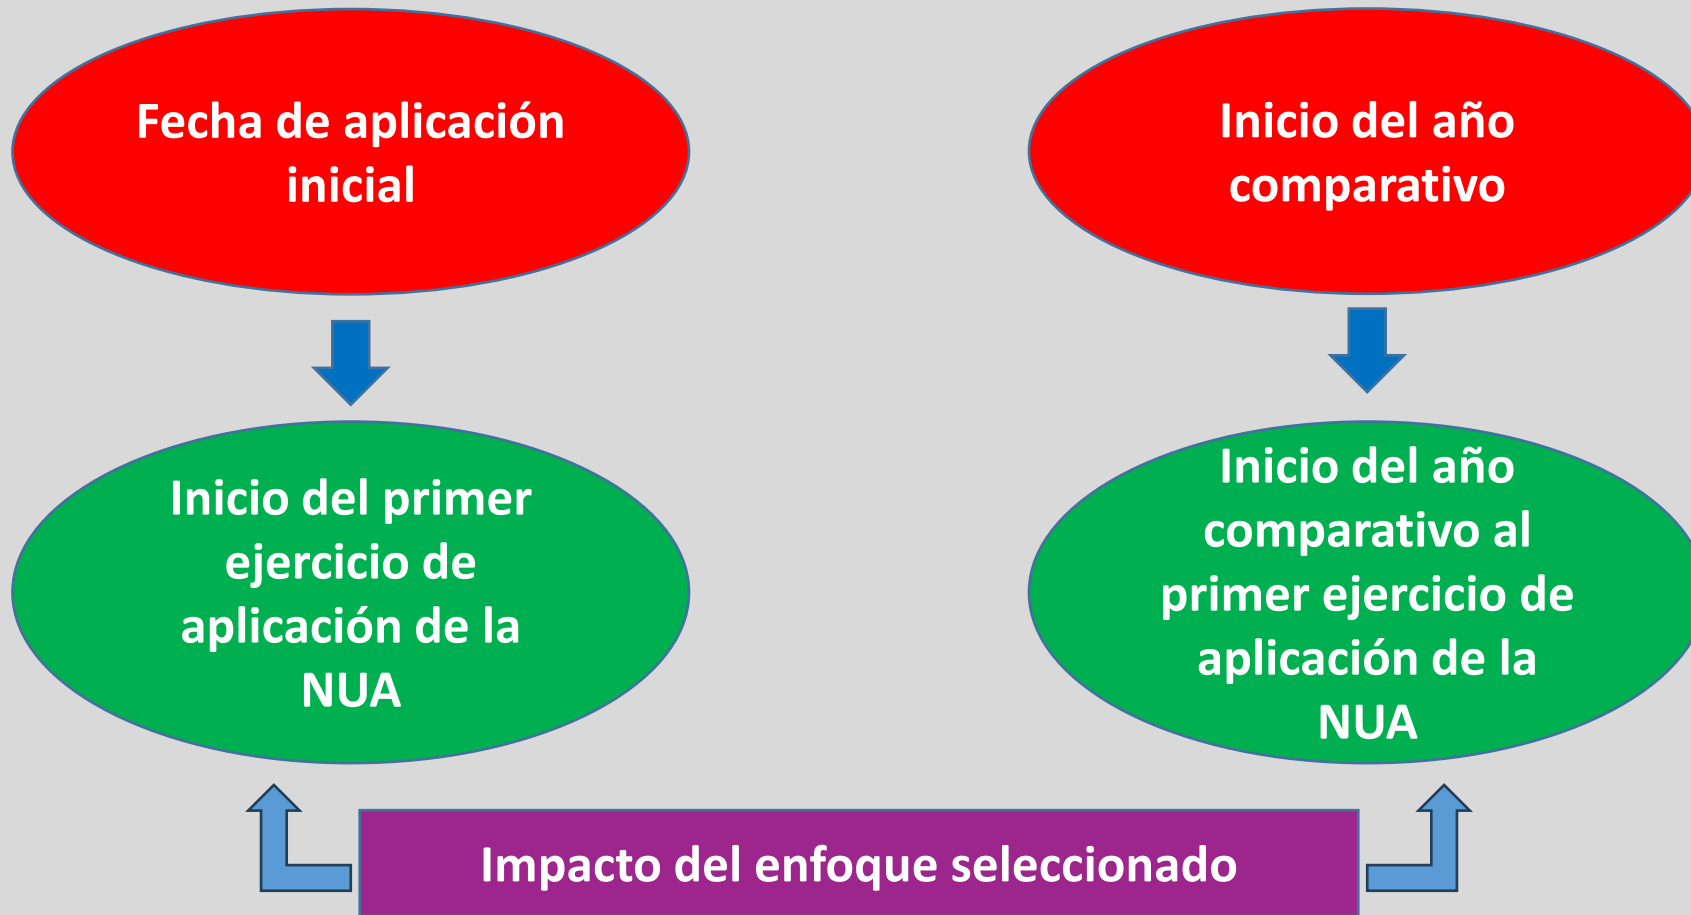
Fecha de aplicación inicial

Inicio del año comparativo

Inicio del primer ejercicio de aplicación de la NUA

Inicio del año comparativo al primer ejercicio de aplicación de la NUA

Impacto del enfoque seleccionado